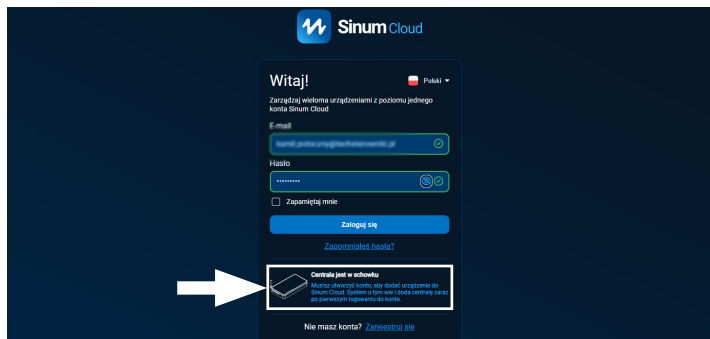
Sinum Cloud

Witaj!

Polski

Zarządzaj wieloma urządzeniami z poziomu jednego konta Sinum Cloud

E-mail

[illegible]

Hasło

••••••••••

Zapamiętaj mnie

Zaloguj się

Zapomniałeś hasła?

Centrala jest w schowku

Musisz utworzyć konto, aby dodać urządzenie do Sinum Cloud. System o tym wie i doda centralę zaraz po pierwszym logowaniu do konta.

Nie masz konta? Zarejestruj się